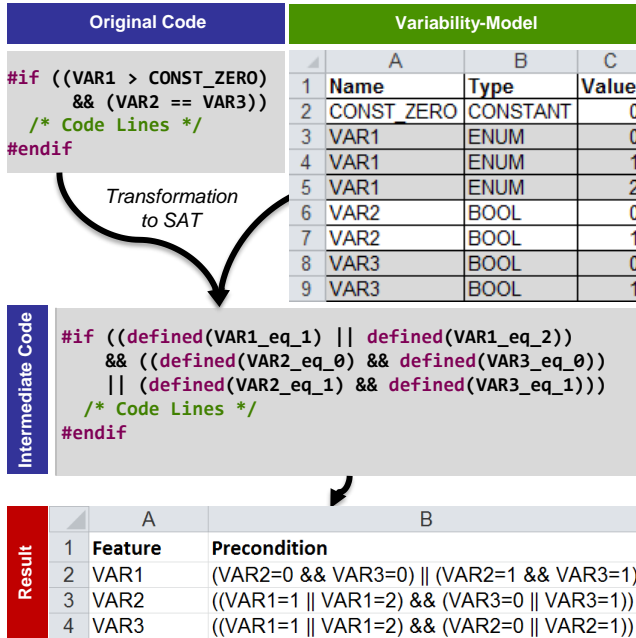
Original Code

Variability-Model

#if ((VAR1 > CONST_ZERO)
&& (VAR2 == VAR3))
/* Code Lines */
#endif

Transformation to SAT

| | A | B | C |
|---|---|---|---|
| 1 | Name | Type | Value |
| 2 | CONST_ZERO | CONSTANT | 0 |
| 3 | VAR1 | ENUM | 0 |
| 4 | VAR1 | ENUM | 1 |
| 5 | VAR1 | ENUM | 2 |
| 6 | VAR2 | BOOL | 0 |
| 7 | VAR2 | BOOL | 1 |
| 8 | VAR3 | BOOL | 0 |
| 9 | VAR3 | BOOL | 1 |

Intermediate Code

#if ((defined(VAR1_eq_1) || defined(VAR1_eq_2))
&& ((defined(VAR2_eq_0) && defined(VAR3_eq_0))
|| (defined(VAR2_eq_1) && defined(VAR3_eq_1)))
/* Code Lines */
#endif

Result

| | A | B |
|---|---|---|
| 1 | Feature | Precondition |
| 2 | VAR1 | (VAR2=0 && VAR3=0) \|\| (VAR2=1 && VAR3=1) |
| 3 | VAR2 | ((VAR1=1 \|\| VAR1=2) && (VAR3=0 \|\| VAR3=1)) |
| 4 | VAR3 | ((VAR1=1 \|\| VAR1=2) && (VAR2=0 \|\| VAR2=1)) |